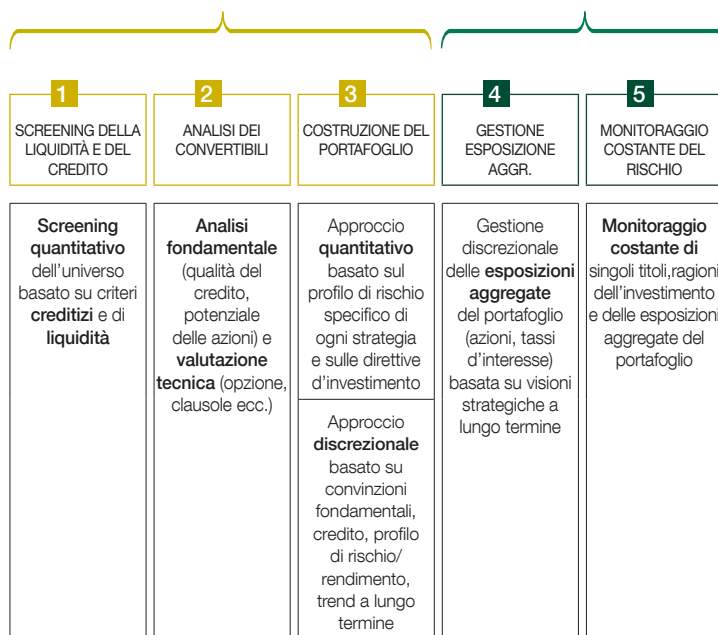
1
SCREENING DELLA LIQUIDITÀ E DEL CREDITO

2
ANALISI DEI CONVERTIBILI

3
COSTRUZIONE DEL PORTAFOGLIO

4
GESTIONE ESPOSIZIONE AGGR.

5
MONITORAGGIO COSTANTE DEL RISCHIO

**Screening quantitativo** dell'universo basato su criteri **creditizi** e di **liquidità**

**Analisi fondamentale** (qualità del credito, potenziale delle azioni) e **valutazione tecnica** (opzione, clausole ecc.)

Approccio **quantitativo** basato sul profilo di rischio specifico di ogni strategia e sulle direttive d'investimento

Approccio **discrezionale** basato su convinzioni fondamentali, credito, profilo di rischio/ rendimento, trend a lungo termine

Gestione discrezionale delle **esposizioni aggregate** del portafoglio (azioni, tassi d'interesse) basata su visioni strategiche a lungo termine

**Monitoraggio costante di** singoli titoli,ragioni dell'investimento e delle esposizioni aggregate del portafoglio